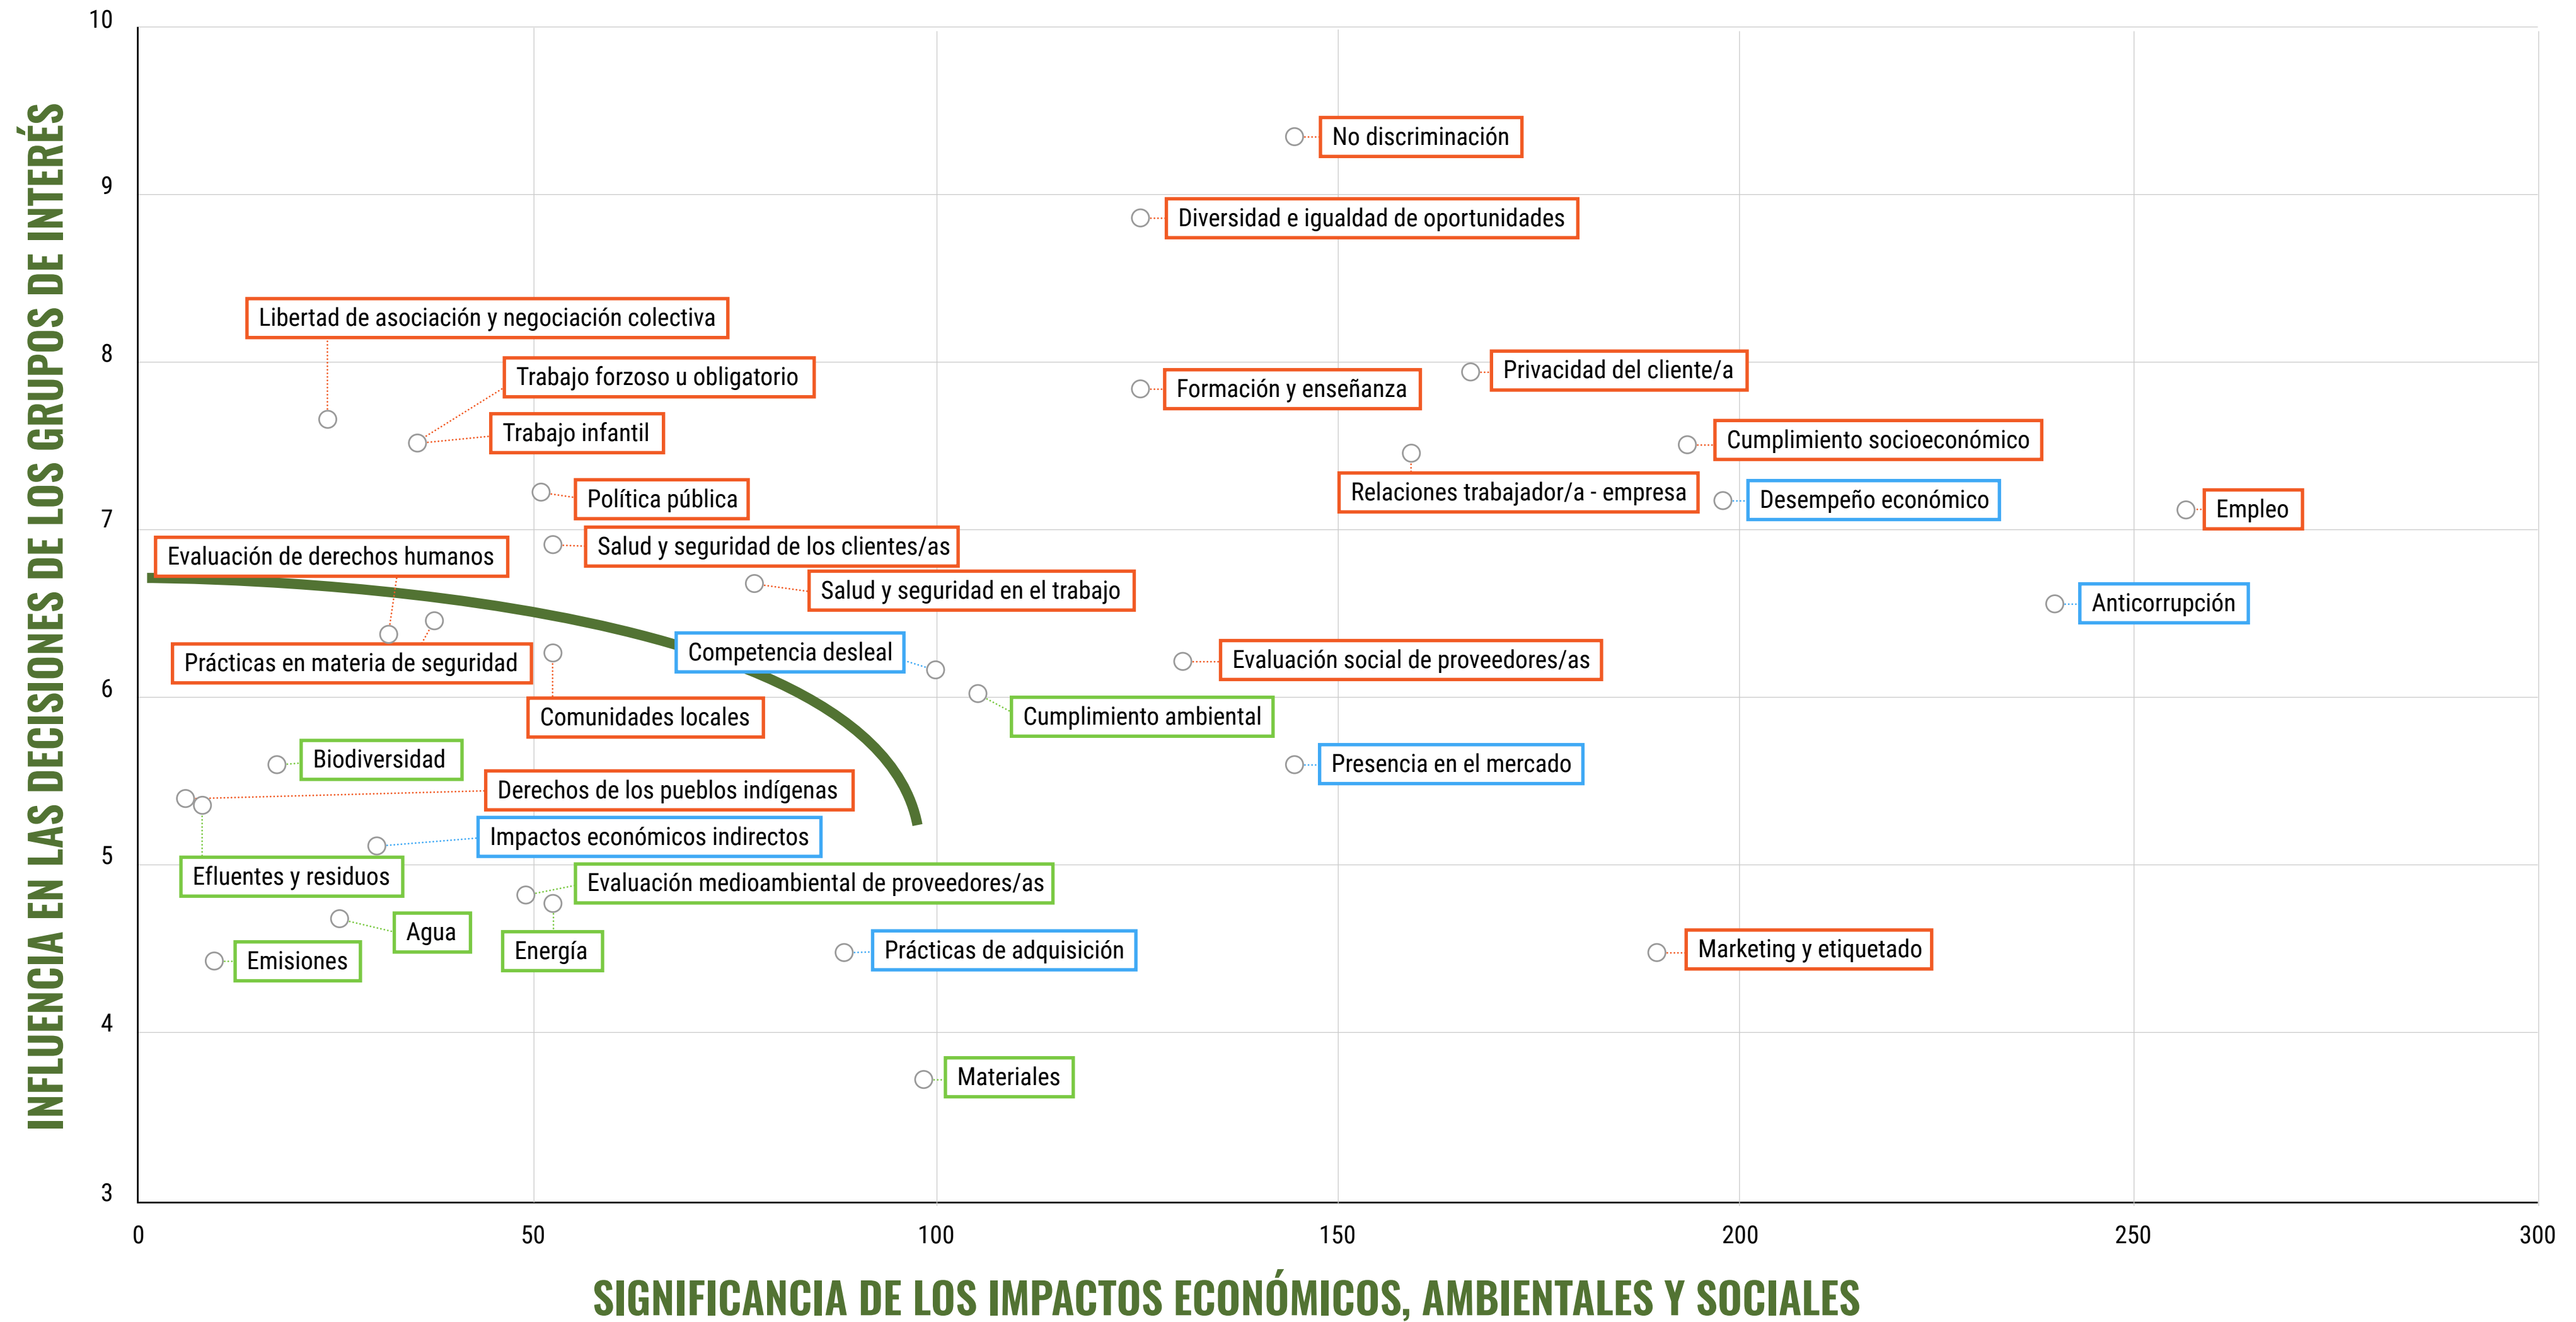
INFLUENCIA EN LAS DECISIONES DE LOS GRUPOS DE INTERÉS

10
9
8
7
6
5
4
3

No discriminación
Diversidad e igualdad de oportunidades
Libertad de asociación y negociación colectiva
Trabajo forzoso u obligatorio
Formación y enseñanza
Privacidad del cliente/a
Trabajo infantil
Cumplimiento socioeconómico
Relaciones trabajador/a - empresa
Política pública
Desempeño económico
Empleo
Evaluación de derechos humanos
Salud y seguridad de los clientes/as
Salud y seguridad en el trabajo
Anticorrupción
Competencia desleal
Prácticas en materia de seguridad
Evaluación social de proveedores/as
Comunidades locales
Cumplimiento ambiental
Biodiversidad
Presencia en el mercado
Derechos de los pueblos indígenas
Impactos económicos indirectos
Efluentes y residuos
Evaluación medioambiental de proveedores/as
Agua
Emisiones
Energía
Prácticas de adquisición
Marketing y etiquetado
Materiales

0
50
100
150
200
250
300

SIGNIFICANCIA DE LOS IMPACTOS ECONÓMICOS, AMBIENTALES Y SOCIALES